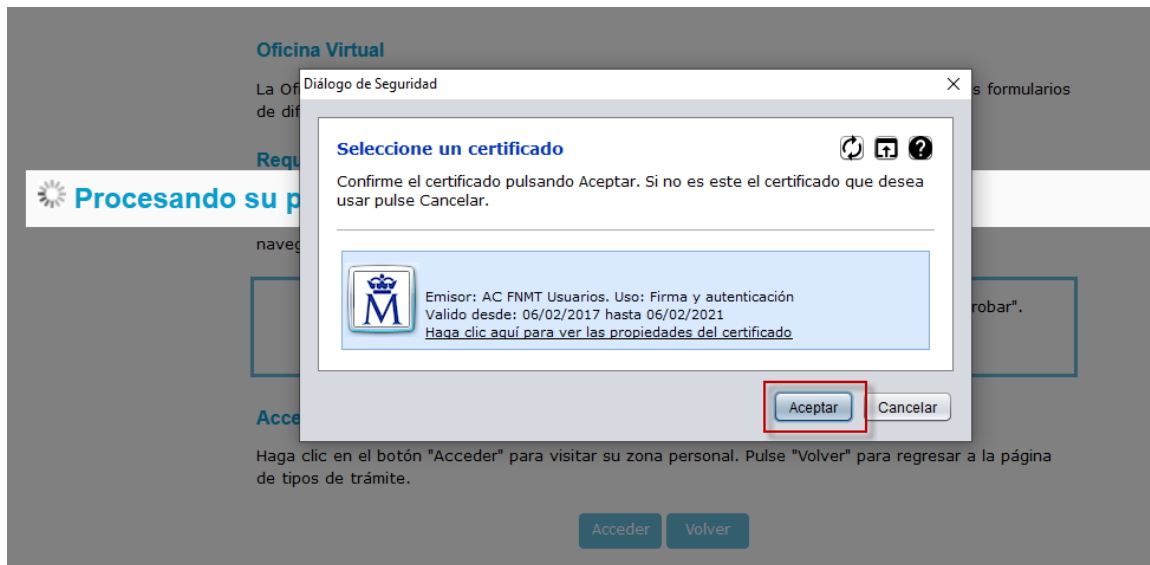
Oficina Virtual

La Of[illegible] s formularios de dif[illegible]

Requ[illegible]

Procesando su p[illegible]

naveg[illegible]

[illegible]robar".

Acce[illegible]

Haga clic en el botón "Acceder" para visitar su zona personal. Pulse "Volver" para regresar a la página de tipos de trámite.

Acceder Volver

Diálogo de Seguridad

×

Seleccione un certificado

Confirme el certificado pulsando Aceptar. Si no es este el certificado que desea usar pulse Cancelar.

Emisor: AC FNMT Usuarios. Uso: Firma y autenticación
Valido desde: 06/02/2017 hasta 06/02/2021
Haga clic aquí para ver las propiedades del certificado

Aceptar Cancelar